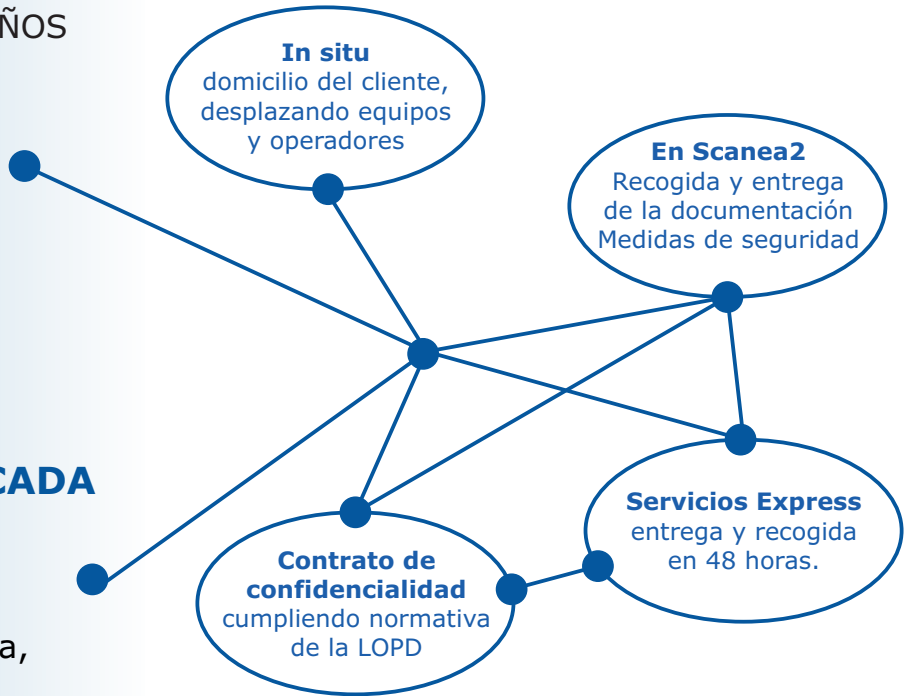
ÑOS

In situ
domicilio del cliente, desplazando equipos y operadores

En Scanea2
Recogida y entrega de la documentación
Medidas de seguridad

CADA

Servicios Express
entrega y recogida en 48 horas.

Contrato de confidencialidad
cumpliendo normativa de la LOPD

a,